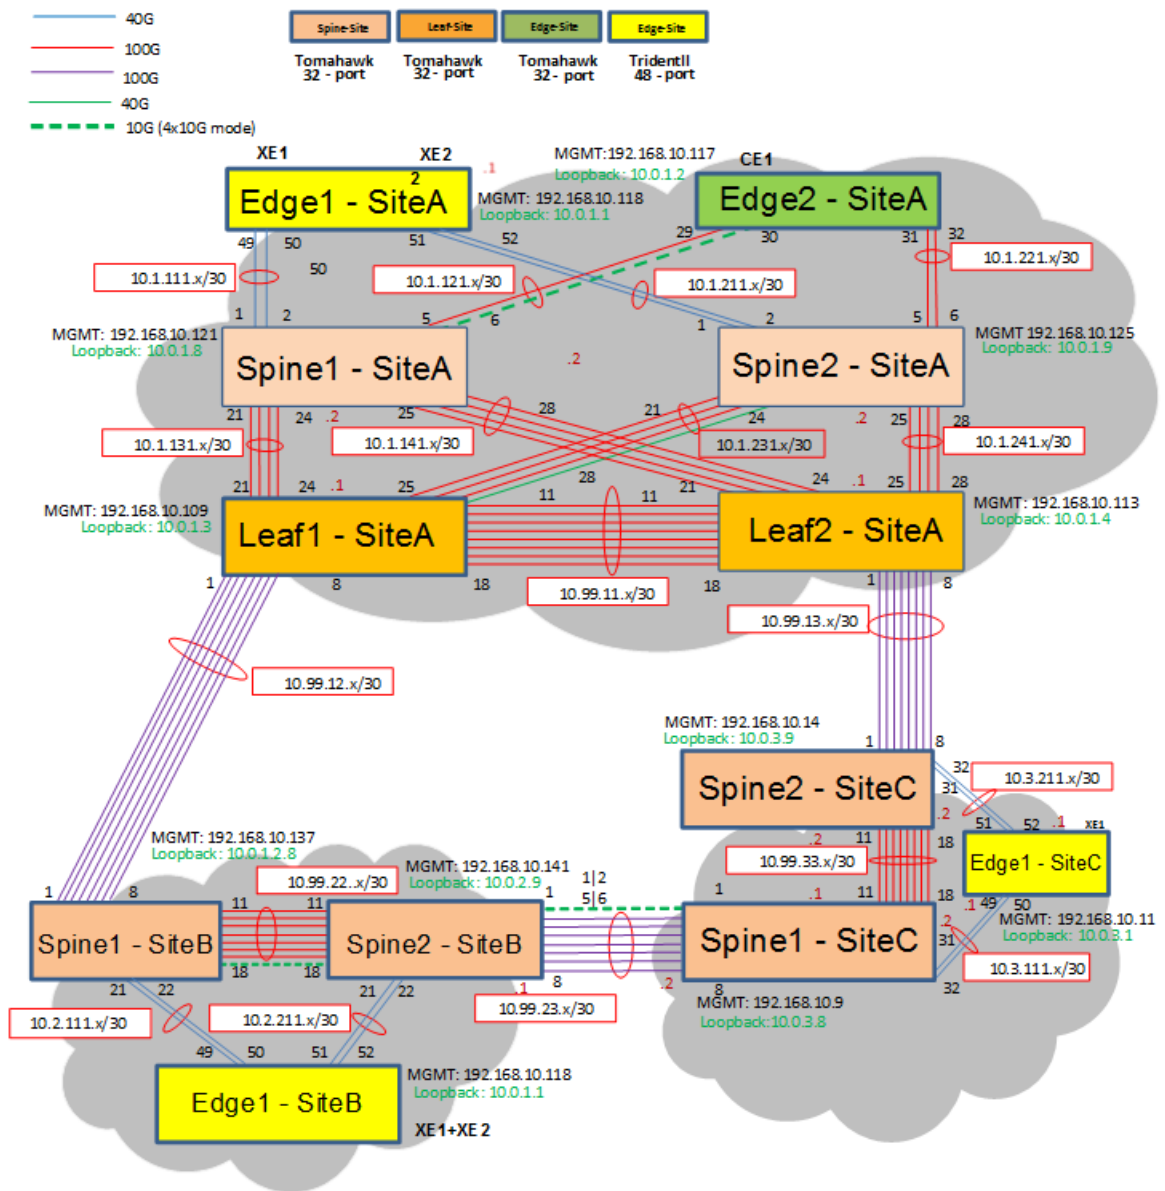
40G
100G
100G
40G
10G (4x10G mode)

Spine-Site
Tomahawk 32 - port
Leaf-Site
Tomahawk 32 - port
Edge-Site
Tomahawk 32 - port
Edge-Site
TridentII 48 - port

XE1
XE2
.1
MGMT:192.168.10.117
Loopback: 10.0.1.2
CE1
Edge1 - SiteA
2
MGMT: 192.168.10.118
Loopback: 10.0.1.1
Edge2 - SiteA
49
50
51
52
29
30
31
32
10.1.111.x/30
50
10.1.121.x/30
10.1.211.x/30
10.1.221.x/30
1
2
5
6
1
2
5
6
MGMT: 192.168.10.121
Loopback: 10.0.1.8
Spine1 - SiteA
.2
Spine2 - SiteA
MGMT 192.168.10.125
Loopback: 10.0.1.9
21
24
.2
25
28
21
24
.2
25
28
10.1.131.x/30
10.1.141.x/30
10.1.231.x/30
10.1.241.x/30
21
24
.1
25
28
21
24
.1
25
28
11
11
MGMT: 192.168.10.109
Loopback: 10.0.1.3
Leaf1 - SiteA
Leaf2 - SiteA
MGMT: 192.168.10.113
Loopback: 10.0.1.4
1
8
18
18
1
8
10.99.11.x/30
10.99.13.x/30
10.99.12.x/30
MGMT: 192.168.10.14
Loopback: 10.0.3.9
1
8
Spine2 - SiteC
32
31
10.3.211.x/30
.2
51
52
.1
XE1
.2
11
18
Edge1 - SiteC
MGMT: 192.168.10.137
Loopback: 10.0.1.2.8
10.99.33.x/30
MGMT: 192.168.10.141
Loopback: 10.0.2.9
1|2
5|6
1
.1
11
18
.1
49
50
MGMT: 192.168.10.11
Loopback: 10.0.3.1
10.99.22..x/30
1
8
11
11
1
Spine1 - SiteB
Spine2 - SiteB
Spine1 - SiteC
.2
31
18
18
8
10.3.111.x/30
21
22
21
22
.1
8
32
10.2.111.x/30
10.2.211.x/30
10.99.23.x/30
.2
MGMT: 192.168.10.9
Loopback:10.0.3.8
49
50
51
52
Edge1 - SiteB
MGMT: 192.168.10.118
Loopback: 10.0.1.1
XE1+XE 2